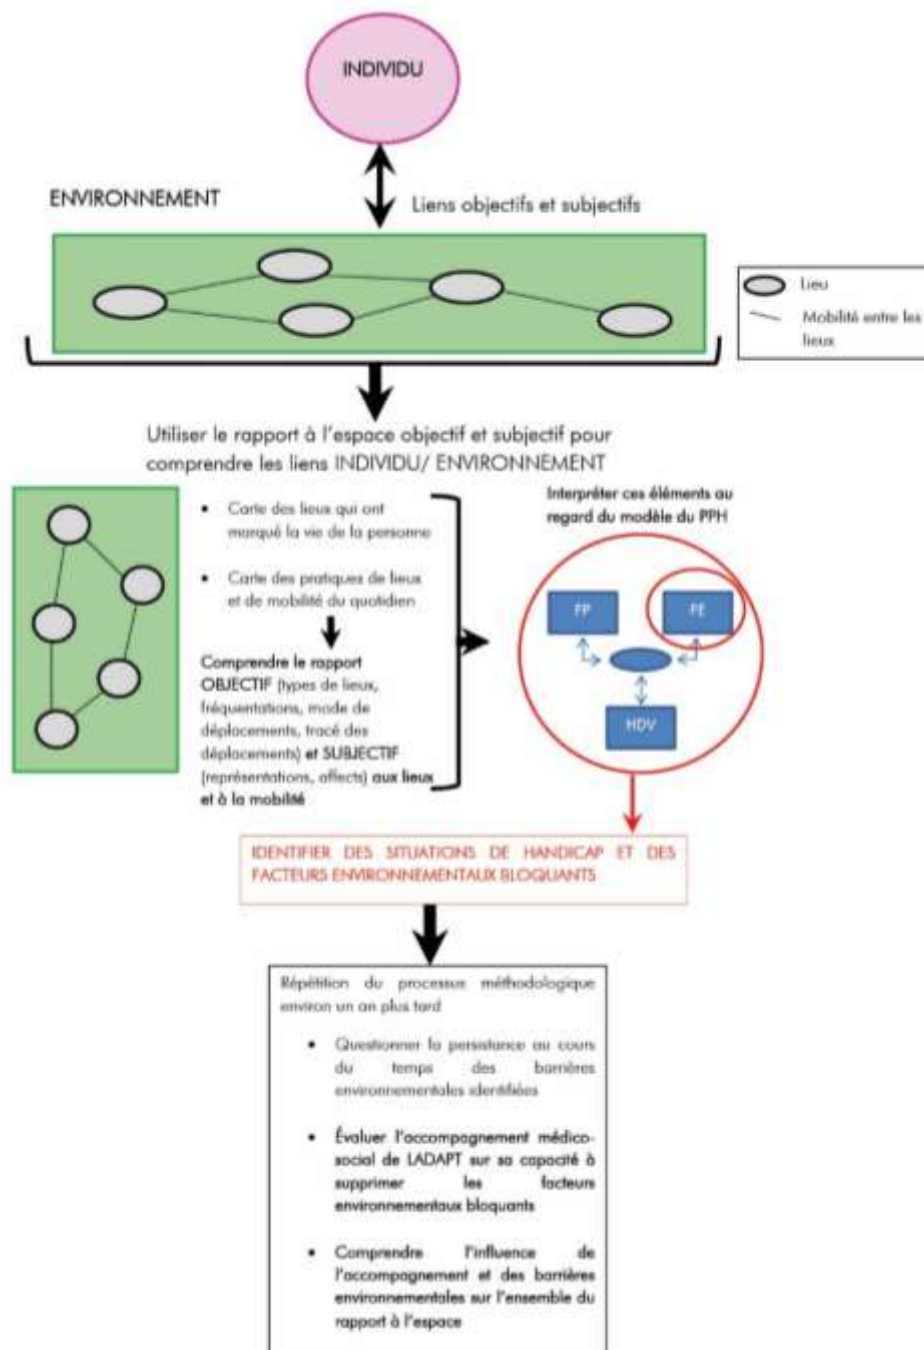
INDIVIDU

ENVIRONNEMENT

Liens objectifs et subjectifs

Lieu

Mobilité entre les lieux

Utiliser le rapport à l'espace objectif et subjectif pour comprendre les liens INDIVIDU/ ENVIRONNEMENT

• Carte des lieux qui ont marqué la vie de la personne

• Carte des pratiques de lieux et de mobilité du quotidien

Comprendre le rapport OBJECTIF (types de lieux, fréquentations, mode de déplacements, tracé des déplacements) et SUBJECTIF (représentations, affects) aux lieux et à la mobilité

Interpréter ces éléments au regard du modèle du PPH

FP

FE

HDV

IDENTIFIER DES SITUATIONS DE HANDICAP ET DES FACTEURS ENVIRONNEMENTAUX BLOQUANTS

Répétition du processus méthodologique environ un an plus tard

• Questionner la persistance au cours du temps des barrières environnementales identifiées

• Évaluer l'accompagnement médico-social de LADAPT sur sa capacité à supprimer les facteurs environnementaux bloquants

• Comprendre l'influence de l'accompagnement et des barrières environnementales sur l'ensemble du rapport à l'espace